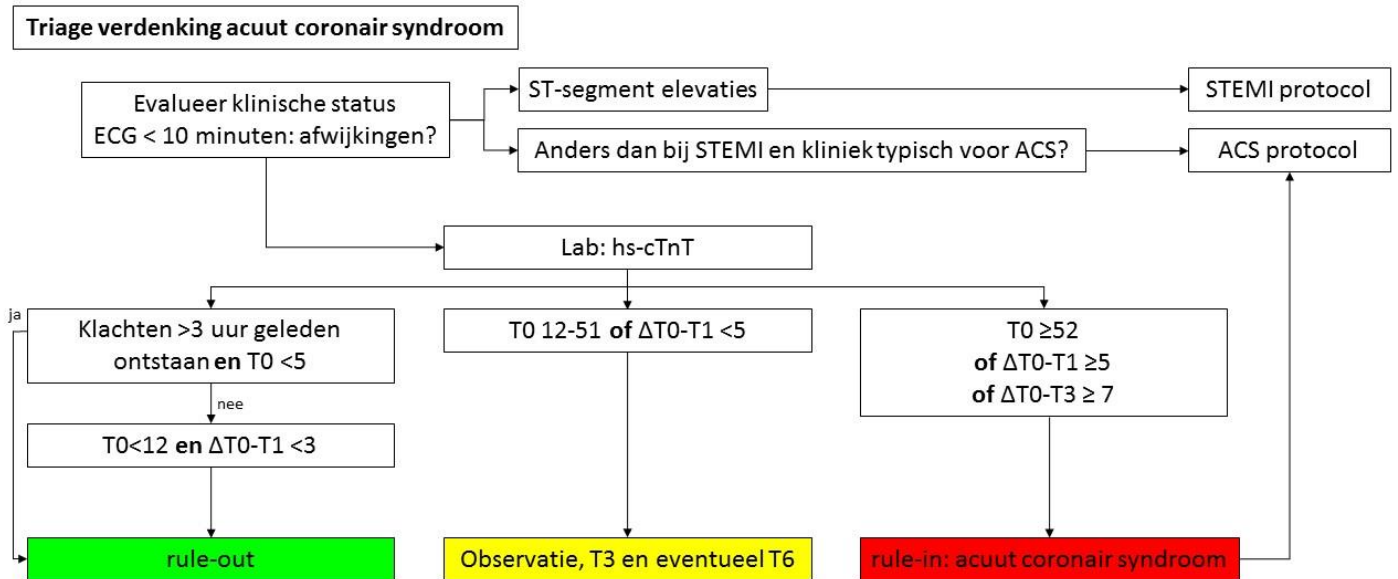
Triage verdenking acuut coronair syndroom

Evalueer klinische status
ECG < 10 minuten: afwijkingen?

ST-segment elevaties

STEMI protocol

Anders dan bij STEMI en kliniek typisch voor ACS?

ACS protocol

Lab: hs-cTnT

ja

Klachten >3 uur geleden ontstaan **en** T0 <5

nee

T0<12 **en** ΔT0-T1 <3

T0 12-51 **of** ΔT0-T1 <5

T0 ≥52
**of** ΔT0-T1 ≥5
**of** ΔT0-T3 ≥ 7

rule-out

Observatie, T3 en eventueel T6

rule-in: acuut coronair syndroom